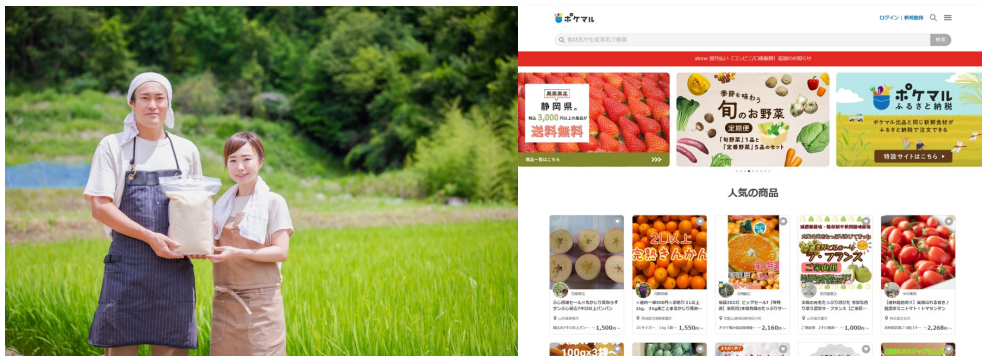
ポケマル

ログイン | 新規登録

Q 食材名や生産者名で検索

検索

期間限定

静岡県の

送料無料

商品一覧はこちら

季節を味わう

旬のお野菜

定期便

「旬野菜」5品と「定番野菜」5品のセット

ポケマル ふるさと納税

ポケマル出品と同じ新鮮食材がふるさと納税で注文できる

特設サイトはこちら

人気の商品

2L以上

完熟きんかん

ラ・フランス

1,500円

1,550円

2,160円

1,000円

2,268円